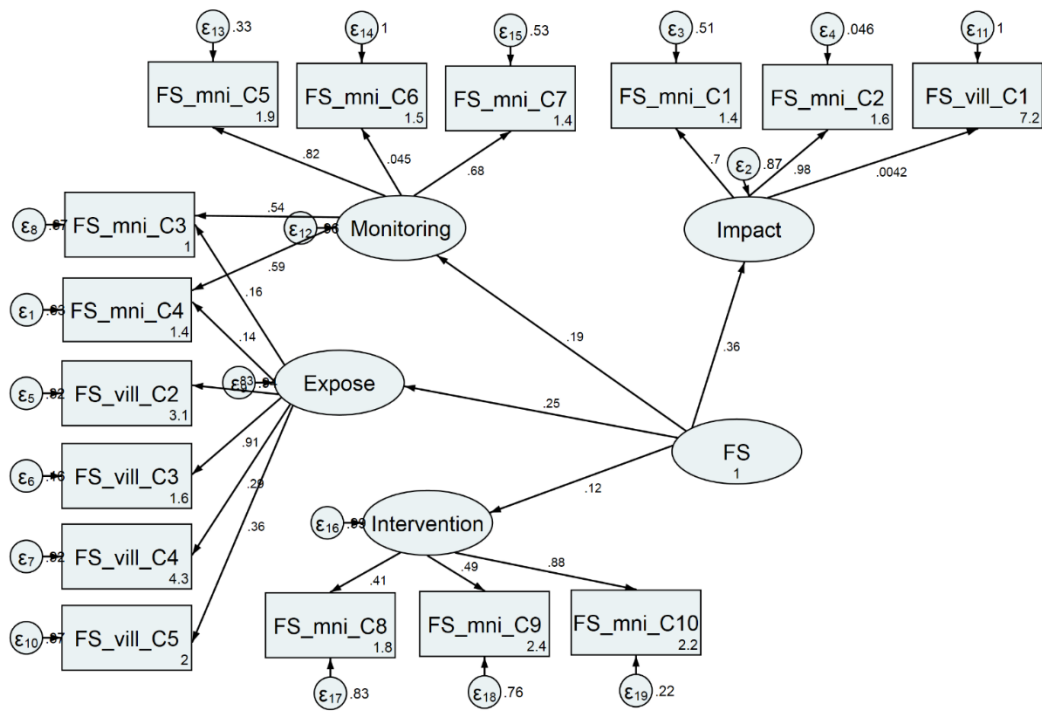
$\varepsilon_{13}$ .33
$\varepsilon_{14}$ 1
$\varepsilon_{15}$ .53
$\varepsilon_{3}$ .51
$\varepsilon_{4}$ .046
$\varepsilon_{11}$ 1

FS_mni_C5 1.9
FS_mni_C6 1.5
FS_mni_C7 1.4
FS_mni_C1 1.4
FS_mni_C2 1.6
FS_vill_C1 7.2

.82
.045
.68
.7
$\varepsilon_{2}$ .87
.98
.0042

$\varepsilon_{8}$ .67
FS_mni_C3 1
.54
$\varepsilon_{12}$ .96
Monitoring
Impact
.59
.16

$\varepsilon_{1}$ .83
FS_mni_C4 1.4
.14
.19
.36

$\varepsilon_{5}$ .82
FS_vill_C2 3.1
$\varepsilon_{9}$ .83 .81
Expose
.25

.91
$\varepsilon_{6}$ .16
FS_vill_C3 1.6
FS 1
.12
.29

$\varepsilon_{7}$ .92
FS_vill_C4 4.3
.36
$\varepsilon_{16}$ .99
Intervention

.41
.49
.88

$\varepsilon_{10}$ .87
FS_vill_C5 2
FS_mni_C8 1.8
FS_mni_C9 2.4
FS_mni_C10 2.2

$\varepsilon_{17}$ .83
$\varepsilon_{18}$ .76
$\varepsilon_{19}$ .22